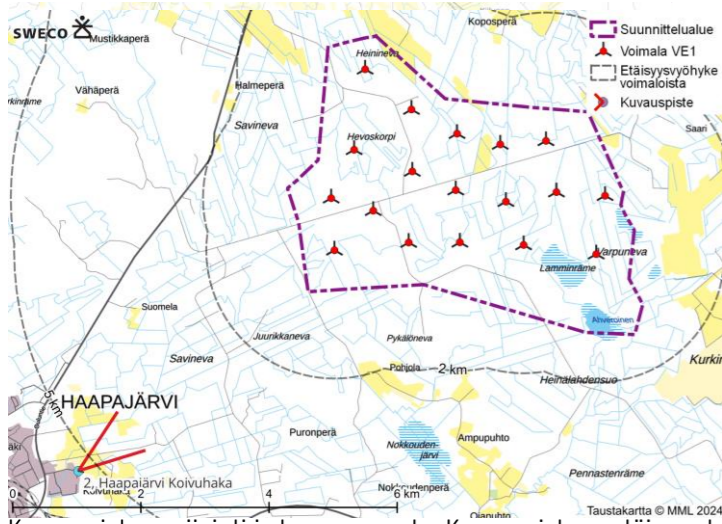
SWECO
Mustikkaperä
Koposperä
Heininevа
Suunnittelualue
Voimala VE1
Etäisyysvyöhyke voimaloista
Kuvauspiste
Halmeperä
Vähäperä
Kirkinräme
Saari
Savineva
Hevoskorpi
Varpuneva
Lamminräme
Ahvenlampi
Suomela
Juurikkaneva
Pykälöneva
Savineva
Pohjola
2 km
Heinälehdensuo
Kurkim
HAAPAJÄRVI
5 km
Puronperä
Nokkoudenjärvi
Ampupuhto
Pennastenräme
2, Haapajärvi Koivuhaka
Koivuhaka
Nokkoudenperä
0
2
4
6 km
Taustakartta © MML 2024
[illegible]